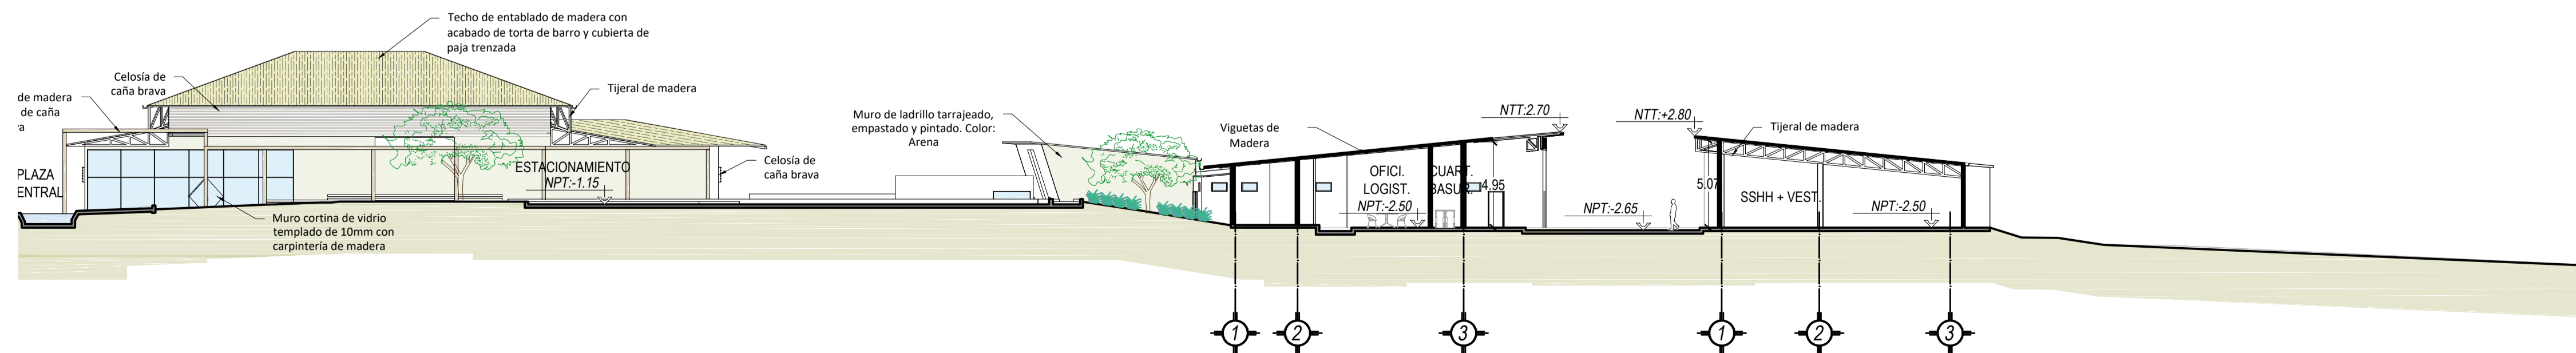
Techo de entablado de madera con acabado de torta de barro y cubierta de paja trenzada

Celosía de caña brava

de madera de caña a

Tijeral de madera

Muro de ladrillo tarrajeado, empastado y pintado. Color: Arena

Viguetas de Madera

NTT:2.70

NTT:+2.80

Tijeral de madera

Celosía de caña brava

PLAZA ENTRAL

ESTACIONAMIENTO
NPT:-1.15

OFICI. LOGIST.
NPT:-2.50

CUART. BASUR.

4.95

NPT:-2.65

5.07

SSHH + VEST.

NPT:-2.50

Muro cortina de vidrio templado de 10mm con carpintería de madera

1 2 3 1 2 3